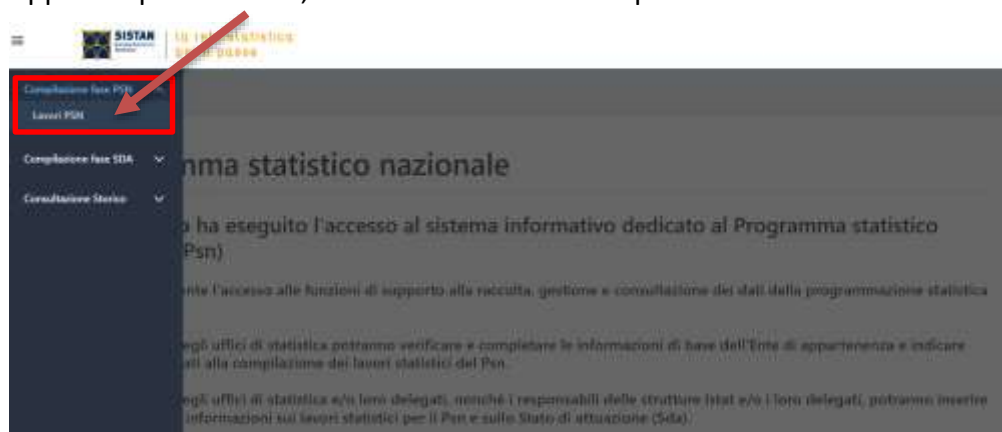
SISTAN | la rete statistica del paese

Compilazione fase PSN
Lavori PSN

Compilazione fase SDA

Consultazione Storico

mma statistico nazionale

o ha eseguito l'accesso al sistema informativo dedicato al Programma statistico Psn)

nte l'accesso alle funzioni di supporto alla raccolta, gestione e consultazione dei dati della programmazione statistica

egli uffici di statistica potranno verificare e completare le informazioni di base dell'Ente di appartenenza e indicare ati alla compilazione dei lavori statistici del Psn.

egli uffici di statistica e/o loro delegati, nonché i responsabili delle strutture Istat e/o i loro delegati, potranno inserire informazioni sui lavori statistici per il Psn e sullo Stato di attuazione (Sda).